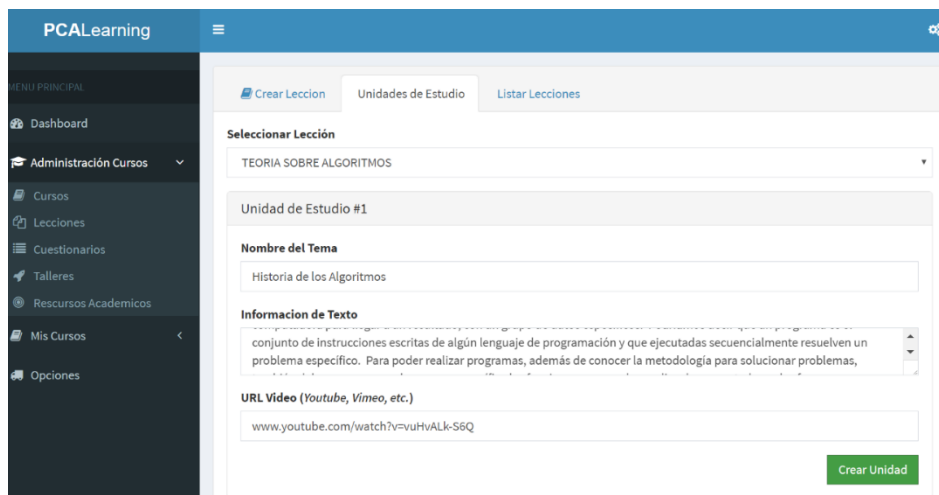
PCALearning

MENU PRINCIPAL

Dashboard

Administración Cursos

Cursos

Lecciones

Cuestionarios

Talleres

Rescursos Academicos

Mis Cursos

Opciones

Crear Leccion | Unidades de Estudio | Listar Lecciones

Seleccionar Lección

TEORIA SOBRE ALGORITMOS

Unidad de Estudio #1

Nombre del Tema

Historia de los Algoritmos

Informacion de Texto

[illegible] conjunto de instrucciones escritas de algún lenguaje de programación y que ejecutadas secuencialmente resuelven un problema especifico. Para poder realizar programas, además de conocer la metodología para solucionar problemas, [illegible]

URL Video (Youtube, Vimeo, etc.)

www.youtube.com/watch?v=vuHvALk-S6Q

Crear Unidad